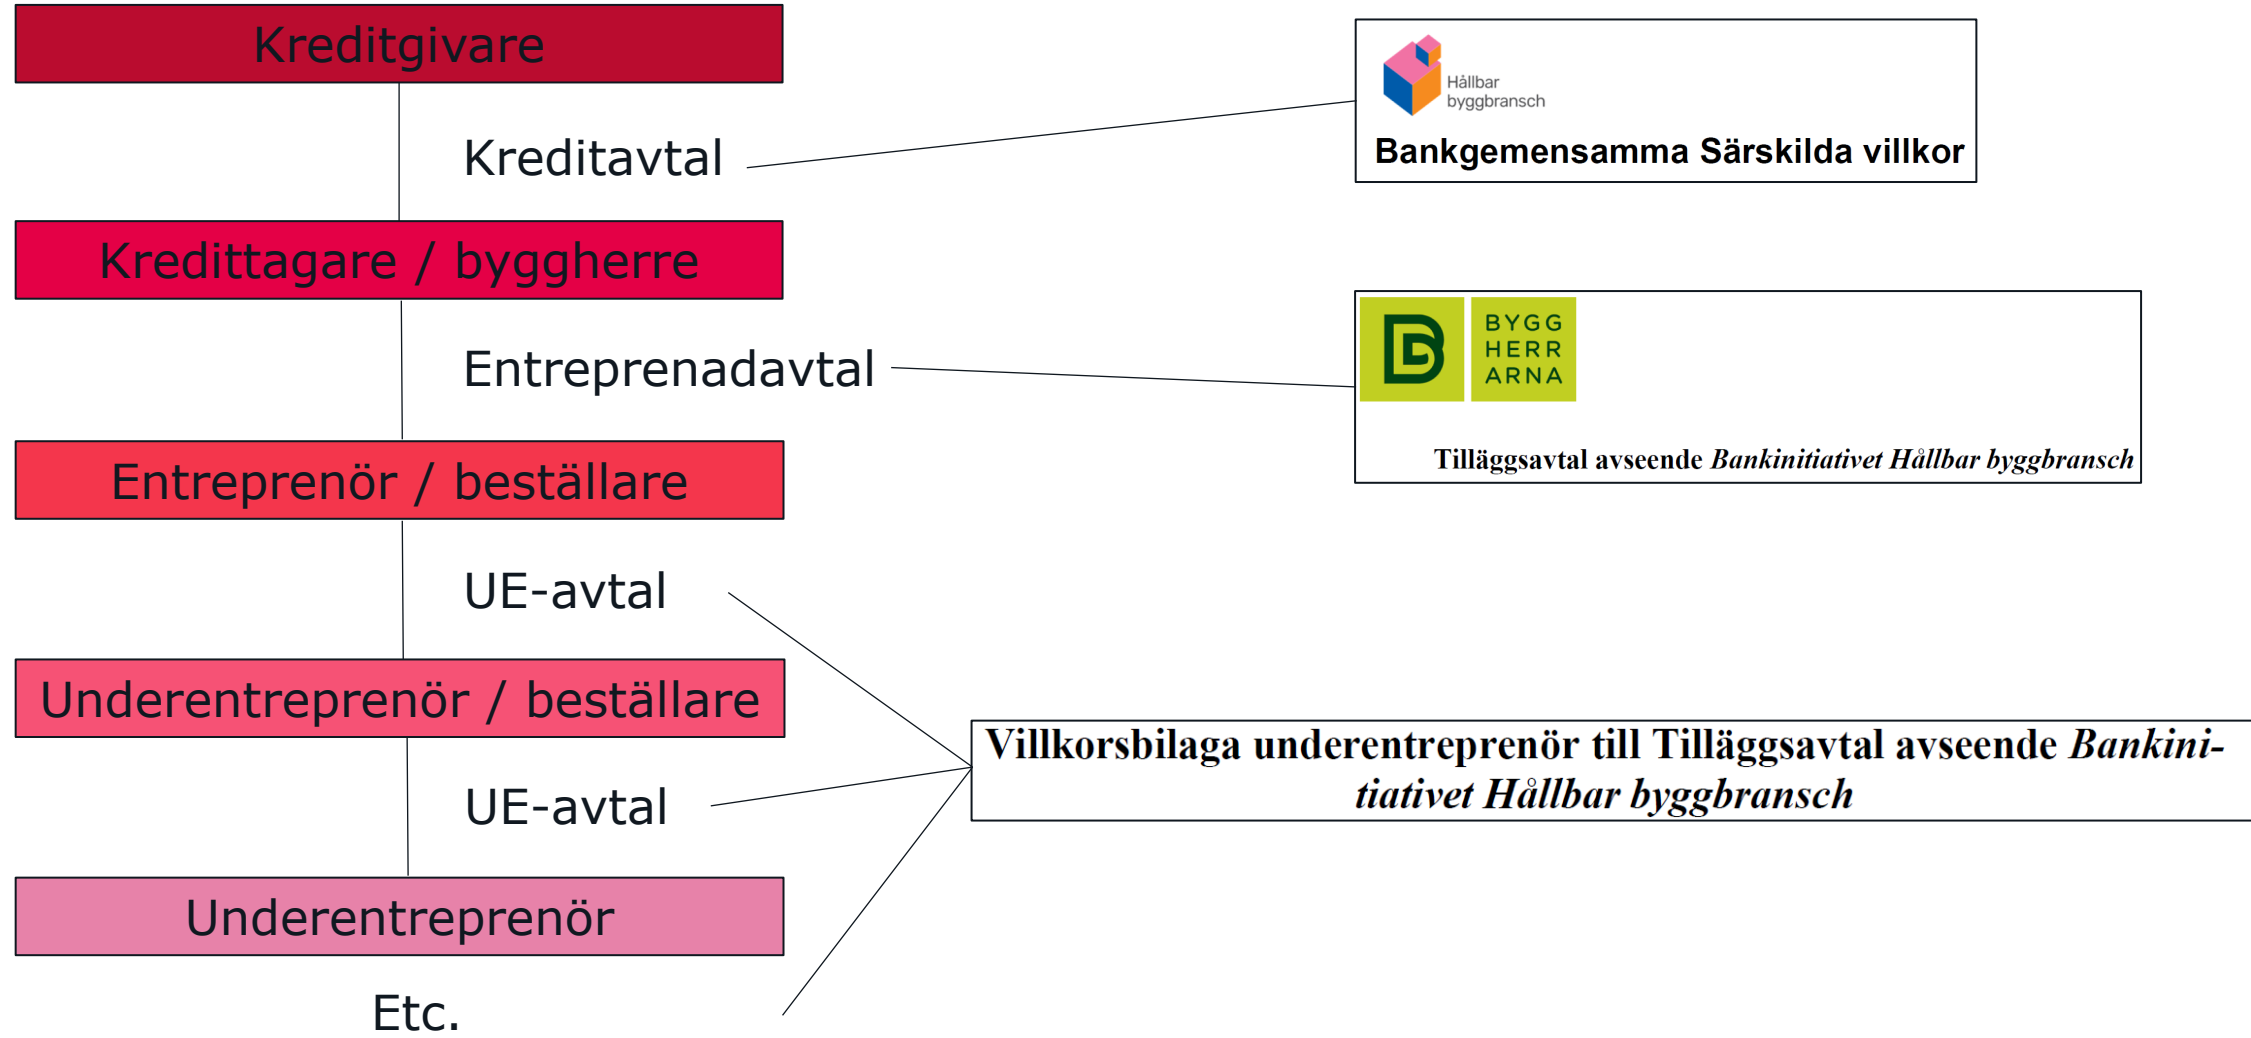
Kreditgivare

Kreditavtal

Hållbar byggbransch

Bankgemensamma Särskilda villkor

Kredittagare / byggherre

Entreprenadavtal

BYGG HERR ARNA

Tilläggsavtal avseende *Bankinitiativet Hållbar byggbransch*

Entreprenör / beställare

UE-avtal

Underentreprenör / beställare

Villkorsbilaga underentreprenör till Tilläggsavtal avseende *Bankinitiativet Hållbar byggbransch*

UE-avtal

Underentreprenör

Etc.